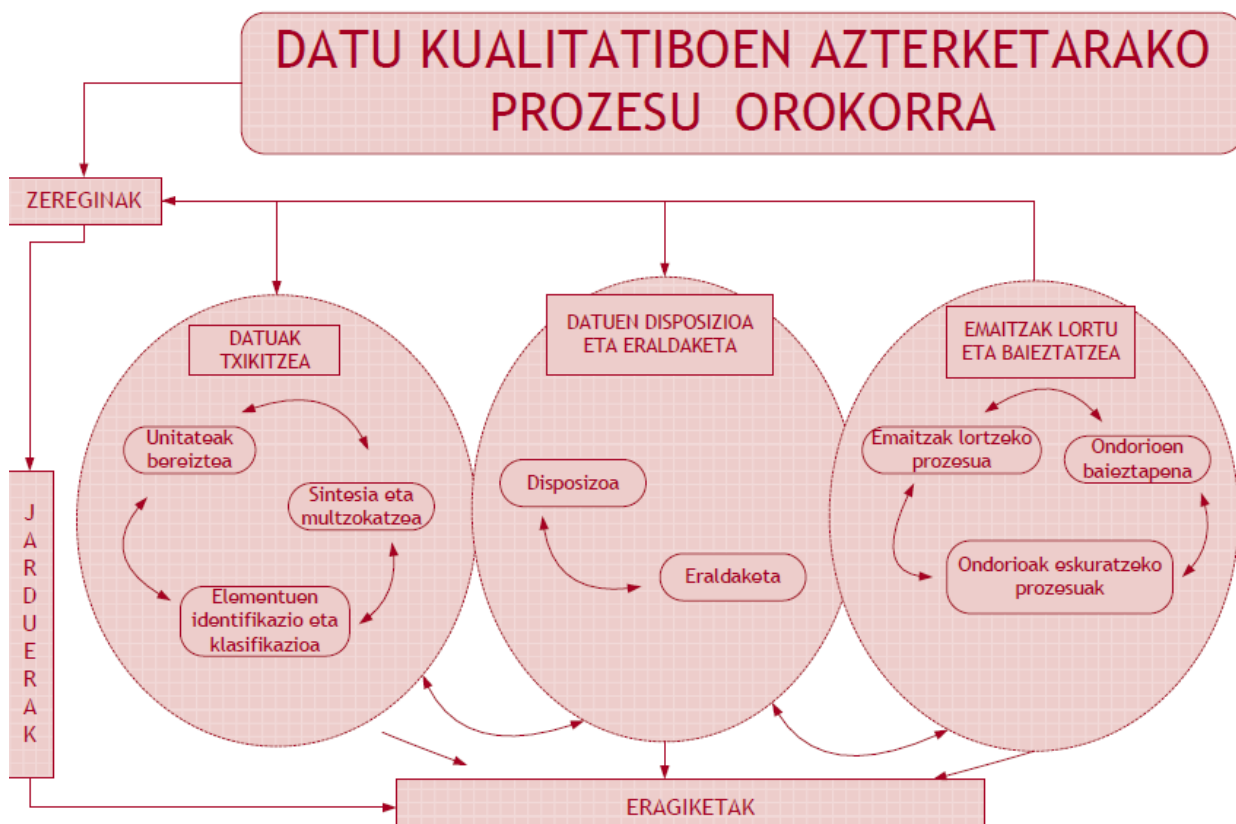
DATU KUALITATIBOEN AZTERKETARAKO PROZESU OROKORRA

ZEREGINAK

JARDUERAK

DATUAK TXIKITZEA

Unitateak bereiztea

Sintesia eta multzokatzea

Elementuen identifikazio eta klasifikazioa

DATUEN DISPOSIZIOA ETA ERALDAKETA

Disposizoa

Eraldaketa

EMAITZAK LORTU ETA BAIEZTATZEA

Emaitzak lortzeko prozesua

Ondorioen baieztapena

Ondorioak eskuratzeko prozesuak

ERAGIKETAK